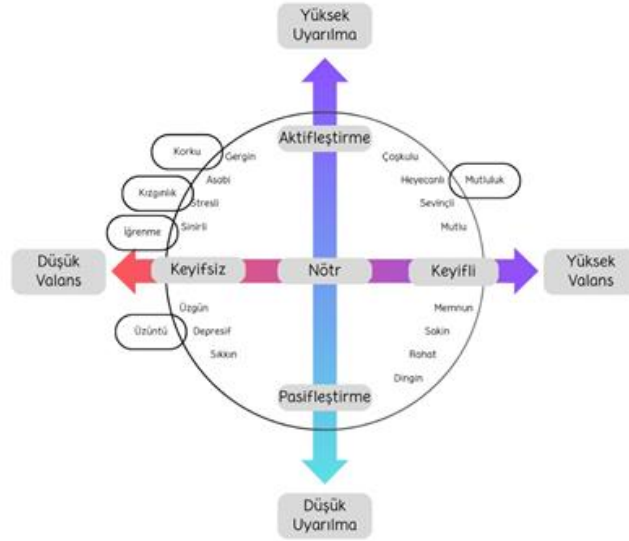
Yüksek Uyarılma

Aktifleştirme

Korku
Gergin
Kızgınlık
Asabi
Stresli
İğrenme
Sinirli

Coşkulu
Heyecanlı
Mutluluk
Sevinçli
Mutlu

Düşük Valans
Keyifsiz
Nötr
Keyifli
Yüksek Valans

Üzgün
Üzüntü
Depresif
Sıkkın

Memnun
Sakin
Rahat
Dingin

Pasifleştirme

Düşük Uyarılma